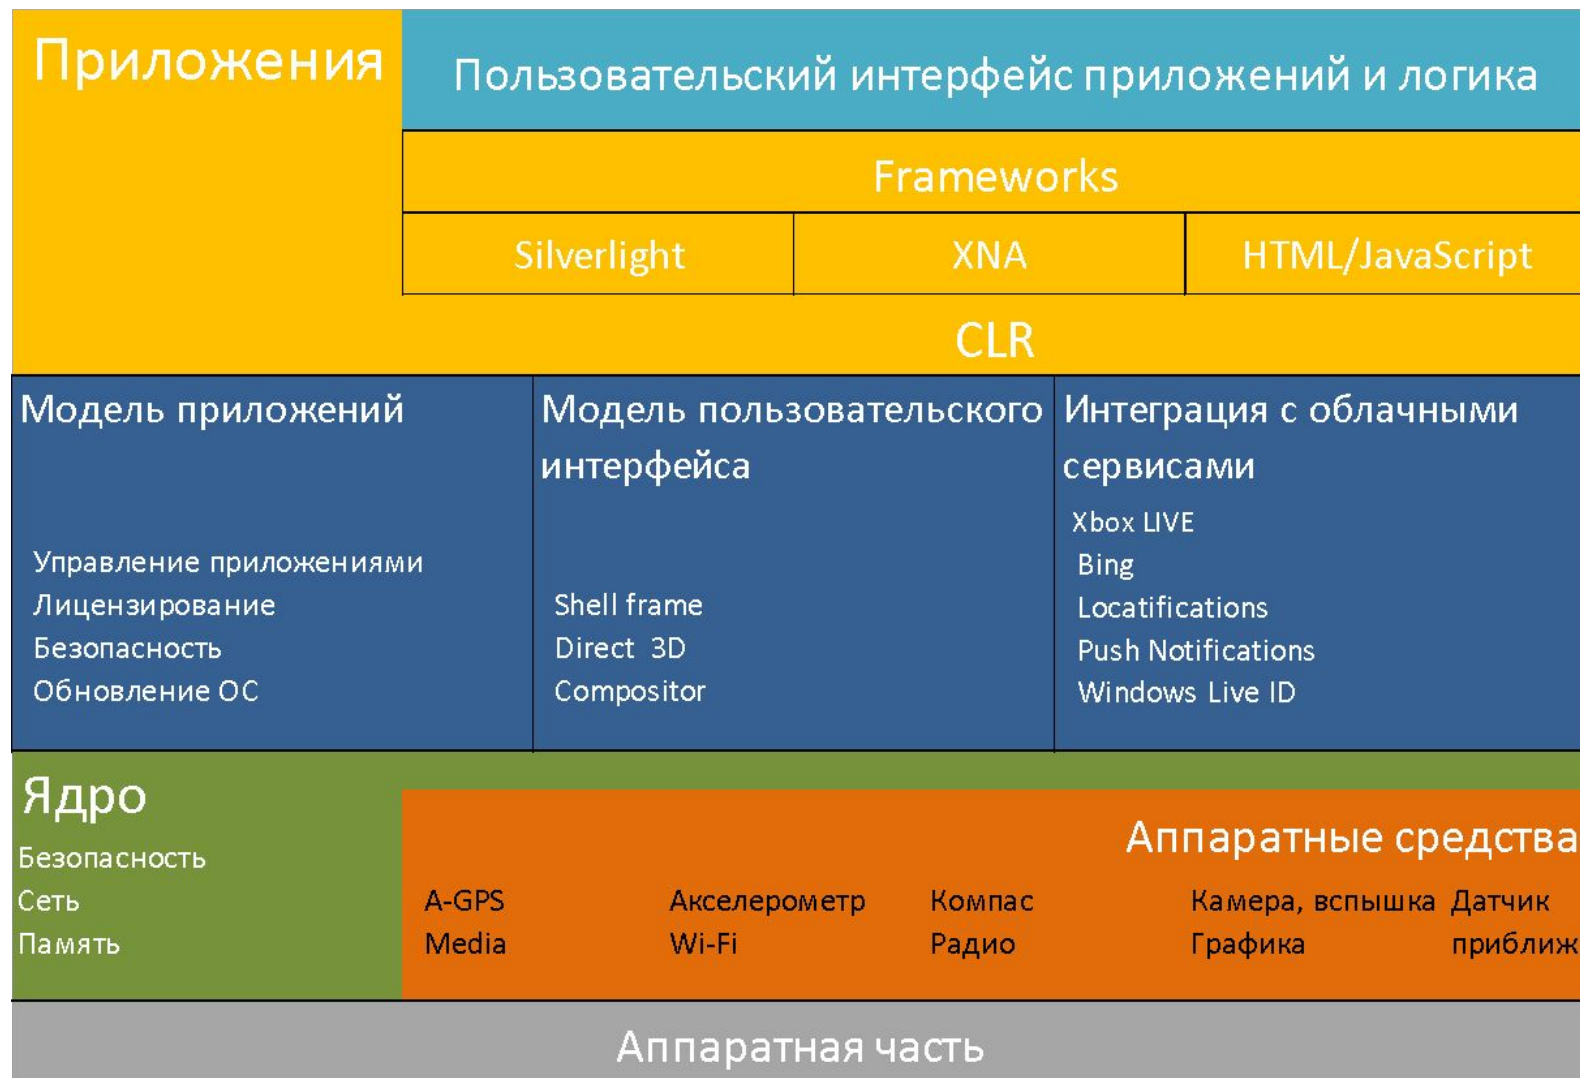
Приложения

Пользовательский интерфейс приложений и логика

Frameworks

Silverlight

XNA

HTML/JavaScript

CLR

Модель приложений

Управление приложениями
Лицензирование
Безопасность
Обновление ОС

Модель пользовательского интерфейса

Shell frame
Direct 3D
Compositor

Интеграция с облачными сервисами

Xbox LIVE
Bing
Locatifications
Push Notifications
Windows Live ID

Ядро

Безопасность
Сеть
Память

Аппаратные средства

A-GPS
Media

Акселерометр
Wi-Fi

Компас
Радио

Камера, вспышка
Графика

Датчик приближ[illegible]

Аппаратная часть